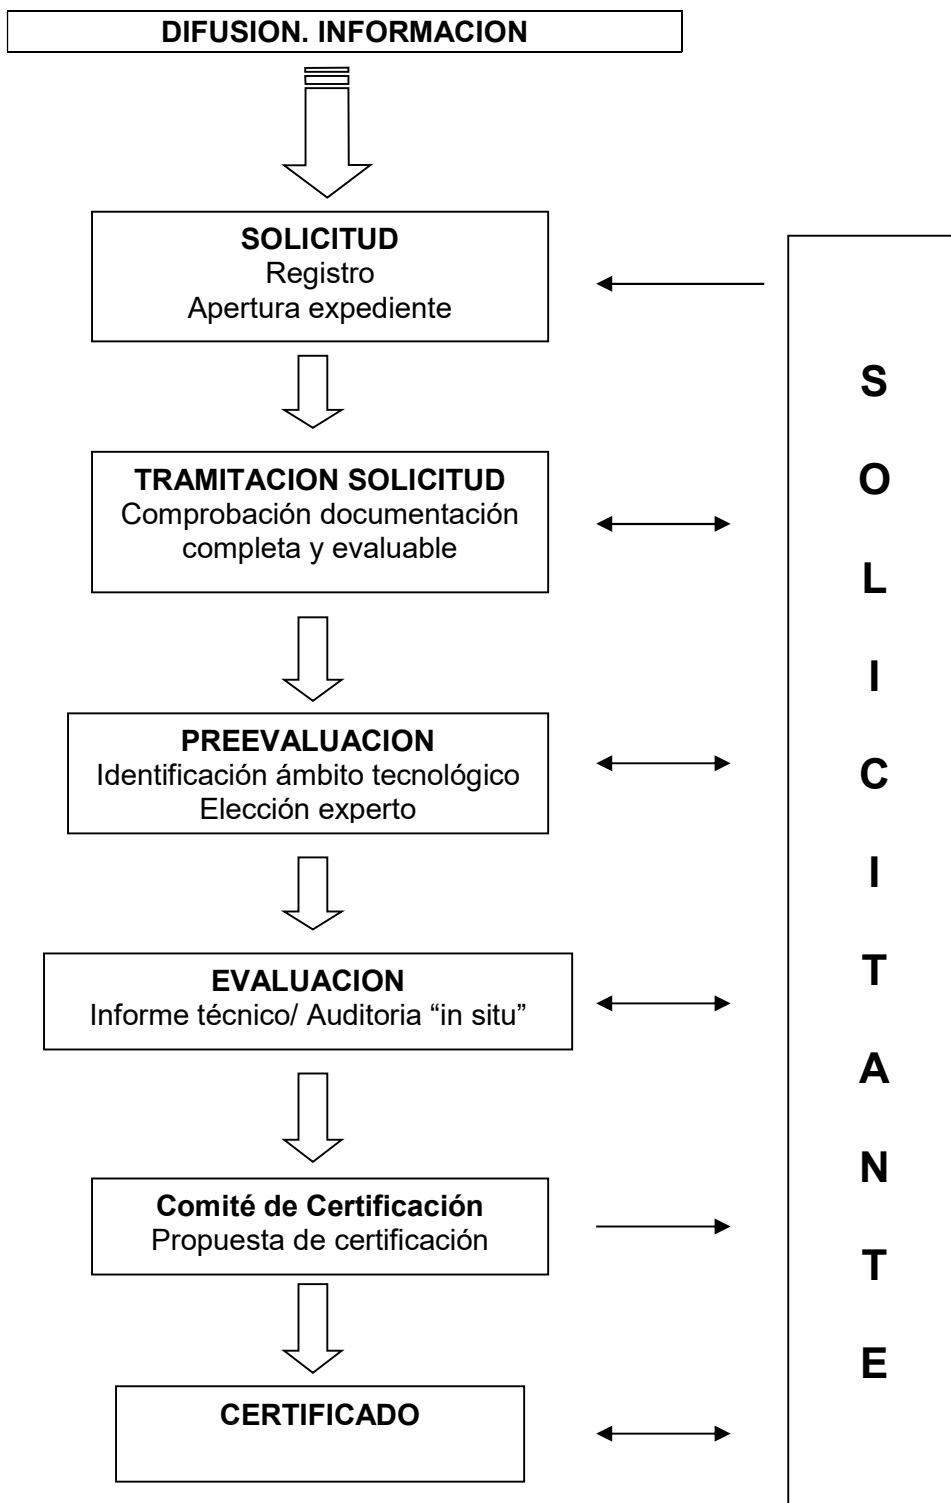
DIFUSION. INFORMACION

SOLICITUD
Registro
Apertura expediente

TRAMITACION SOLICITUD
Comprobación documentación completa y evaluable

PREEVALUACION
Identificación ámbito tecnológico
Elección experto

EVALUACION
Informe técnico/ Auditoria “in situ”

Comité de Certificación
Propuesta de certificación

CERTIFICADO

S
O
L
I
C
I
T
A
N
T
E